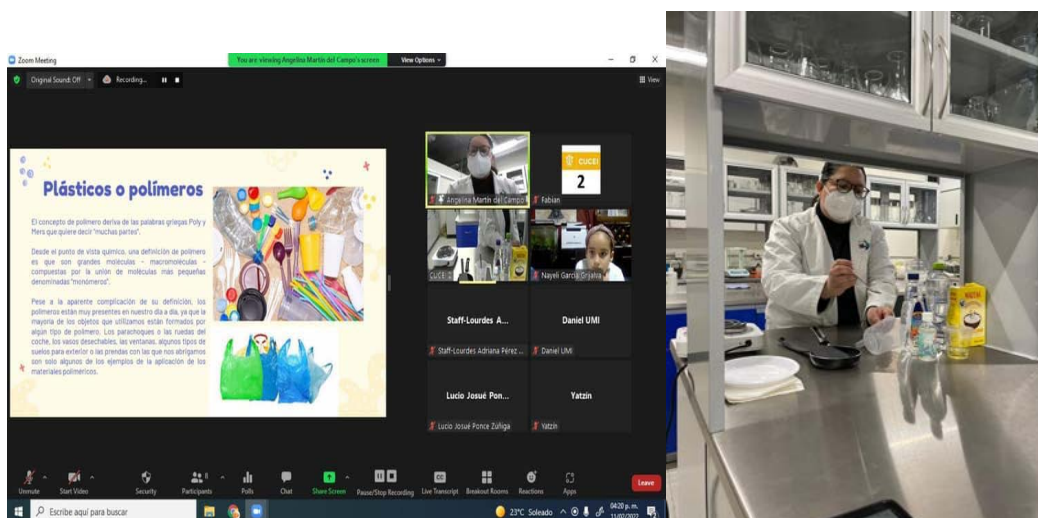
Zoom Meeting

You are viewing Angelina Martin del Campo's screen

View Options

Original Sound: Off

Recording...

View

Plásticos o polímeros

El concepto de polímero deriva de las palabras griegas Poly y Mers que quiere decir "muchas partes".

Desde el punto de vista químico, una definición de polímero es que son grandes moléculas – macromoléculas – compuestas por la unión de moléculas más pequeñas denominadas "monómeros".

Pese a la aparente complicación de su definición, los polímeros están muy presentes en nuestro día a día, ya que la mayoría de los objetos que utilizamos están formados por algún tipo de polímero. Los parachoques o las ruedas del coche, los vasos desechables, las ventanas, algunos tipos de suelos para exterior o las prendas con las que nos abrigamos son solo algunos de los ejemplos de la aplicación de los materiales poliméricos.

Angelina Martin del Campo

CUCEI 2

Fabian

CUCEI

Nayeli Garcia Orjalva

Staff-Lourdes A...

Staff-Lourdes Adriana Pérez ...

Daniel UMI

Daniel UMI

Lucio Josué Pon...

Lucio Josué Ponce Zúñiga

Yatzin

Yatzin

Unmute

Start Video

Security

Participants

Polls

Chat

Share Screen

Pause/Stop Recording

Live Transcript

Breakout Rooms

Reactions

Apps

Leave

Escribe aquí para buscar

23°C Soleado

04:20 p. m.
11/02/2022